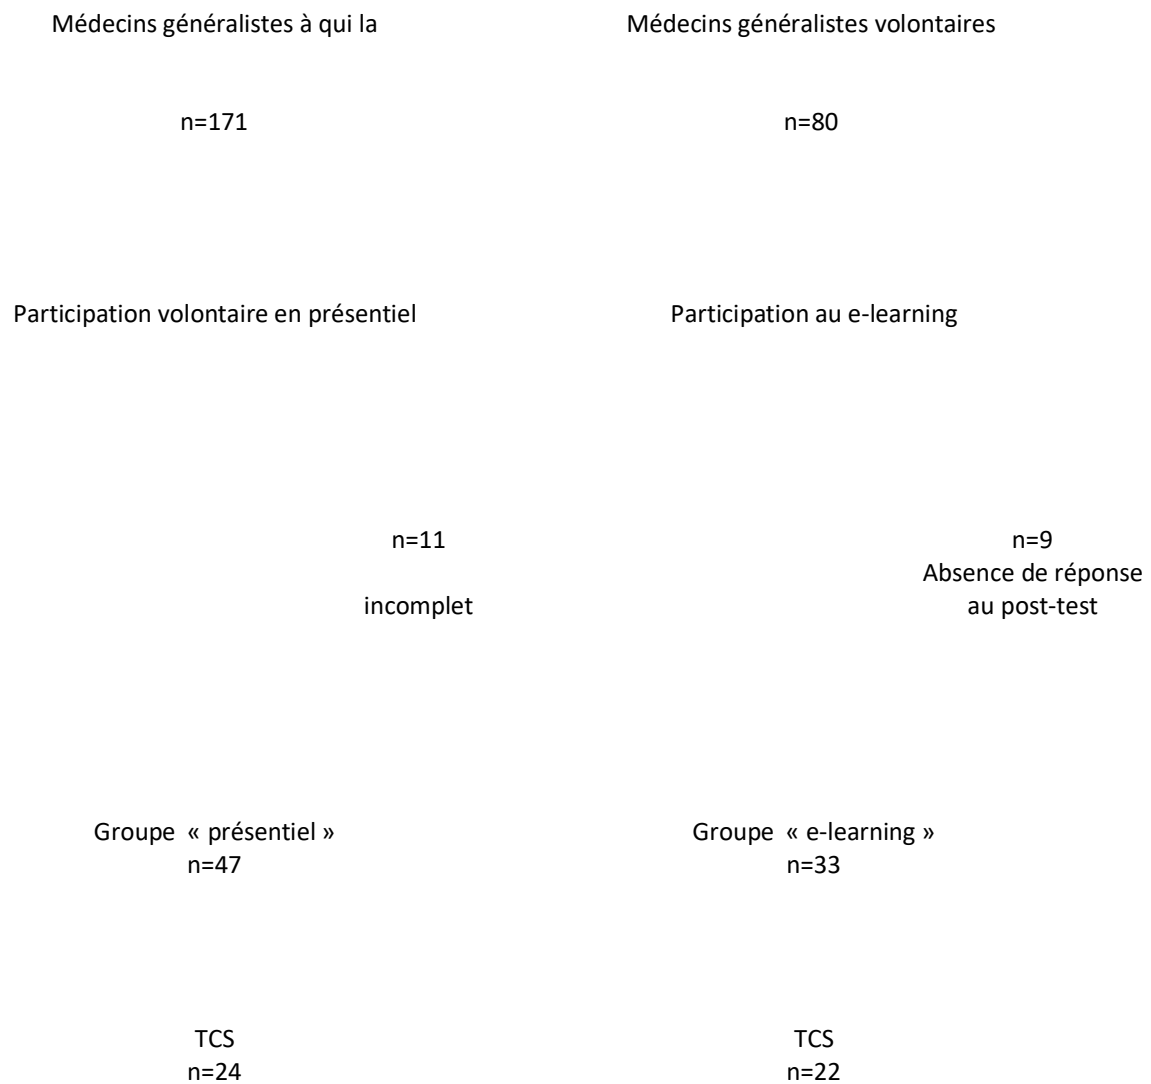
Médecins généralistes à qui la

Médecins généralistes volontaires

n=171

n=80

Participation volontaire en présentiel

Participation au e-learning

n=11

incomplet

n=9
Absence de réponse au post-test

Groupe « présentiel »
n=47

Groupe « e-learning »
n=33

TCS
n=24

TCS
n=22